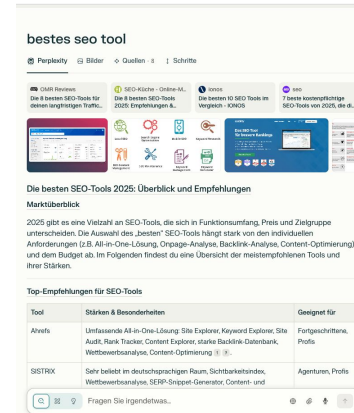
bestes seo tool

Perplexity  Bilder  Quellen · 8  Schritte

OMR Reviews
Die 8 besten SEO-Tools für deinen langfristigen Traffic...

SEO-Küche - Online-M...
Die 8 besten SEO-Tools 2025: Empfehlungen &...

ionos
Die besten 10 SEO Tools im Vergleich - IONOS

seo
7 beste kostenpflichtige SEO-Tools von 2025, die d...

Die besten SEO-Tools 2025: Überblick und Empfehlungen

Marktüberblick

2025 gibt es eine Vielzahl an SEO-Tools, die sich in Funktionsumfang, Preis und Zielgruppe unterscheiden. Die Auswahl des „besten" SEO-Tools hängt stark von den individuellen Anforderungen (z.B. All-in-One-Lösung, Onpage-Analyse, Backlink-Analyse, Content-Optimierung) und dem Budget ab. Im Folgenden findest du eine Übersicht der meistempfohlenen Tools und ihrer Stärken.

Top-Empfehlungen für SEO-Tools

| Tool | Stärken & Besonderheiten | Geeignet für |
|---|---|---|
| Ahrefs | Umfassende All-in-One-Lösung: Site Explorer, Keyword Explorer, Site Audit, Rank Tracker, Content Explorer, starke Backlink-Datenbank, Wettbewerbsanalyse, Content-Optimierung 1 3 | Fortgeschrittene, Profis |
| SISTRIX | Sehr beliebt im deutschsprachigen Raum, Sichtbarkeitsindex, Wettbewerbsanalyse, SERP-Snippet-Generator, Content- und | Agenturen, Profis |

Fragen Sie irgendwetwas...